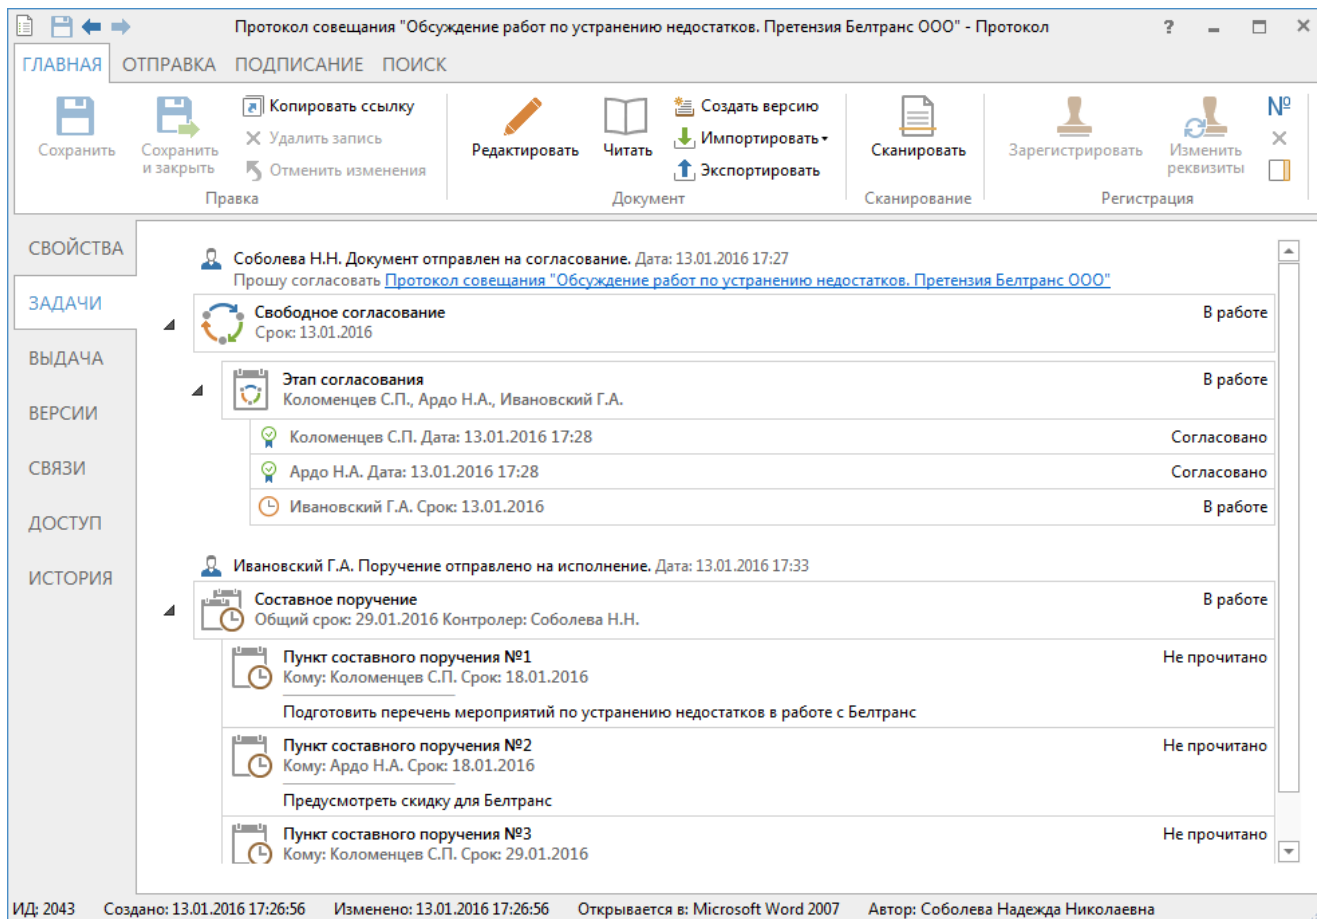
Протокол совещания "Обсуждение работ по устранению недостатков. Претензия Белтранс ООО" - Протокол

? _ □ ✕

ГЛАВНАЯ ОТПРАВКА ПОДПИСАНИЕ ПОИСК

Сохранить
Сохранить и закрыть
Копировать ссылку
Удалить запись
Отменить изменения
Правка

Редактировать
Читать
Создать версию
Импортировать
Экспортировать
Документ

Сканировать
Сканирование

Зарегистрировать
Изменить реквизиты
№
Регистрация

СВОЙСТВА
ЗАДАЧИ
ВЫДАЧА
ВЕРСИИ
СВЯЗИ
ДОСТУП
ИСТОРИЯ

Соболева Н.Н. Документ отправлен на согласование. Дата: 13.01.2016 17:27
Прошу согласовать Протокол совещания "Обсуждение работ по устранению недостатков. Претензия Белтранс ООО"

Свободное согласование
Срок: 13.01.2016
В работе

Этап согласования
Коломенцев С.П., Ардо Н.А., Ивановский Г.А.
В работе

Коломенцев С.П. Дата: 13.01.2016 17:28
Согласовано

Ардо Н.А. Дата: 13.01.2016 17:28
Согласовано

Ивановский Г.А. Срок: 13.01.2016
В работе

Ивановский Г.А. Поручение отправлено на исполнение. Дата: 13.01.2016 17:33

Составное поручение
Общий срок: 29.01.2016 Контролер: Соболева Н.Н.
В работе

Пункт составного поручения №1
Кому: Коломенцев С.П. Срок: 18.01.2016
Не прочитано
Подготовить перечень мероприятий по устранению недостатков в работе с Белтранс

Пункт составного поручения №2
Кому: Ардо Н.А. Срок: 18.01.2016
Не прочитано
Предусмотреть скидку для Белтранс

Пункт составного поручения №3
Кому: Коломенцев С.П. Срок: 29.01.2016
Не прочитано

ИД: 2043 Создано: 13.01.2016 17:26:56 Изменено: 13.01.2016 17:26:56 Открывается в: Microsoft Word 2007 Автор: Соболева Надежда Николаевна